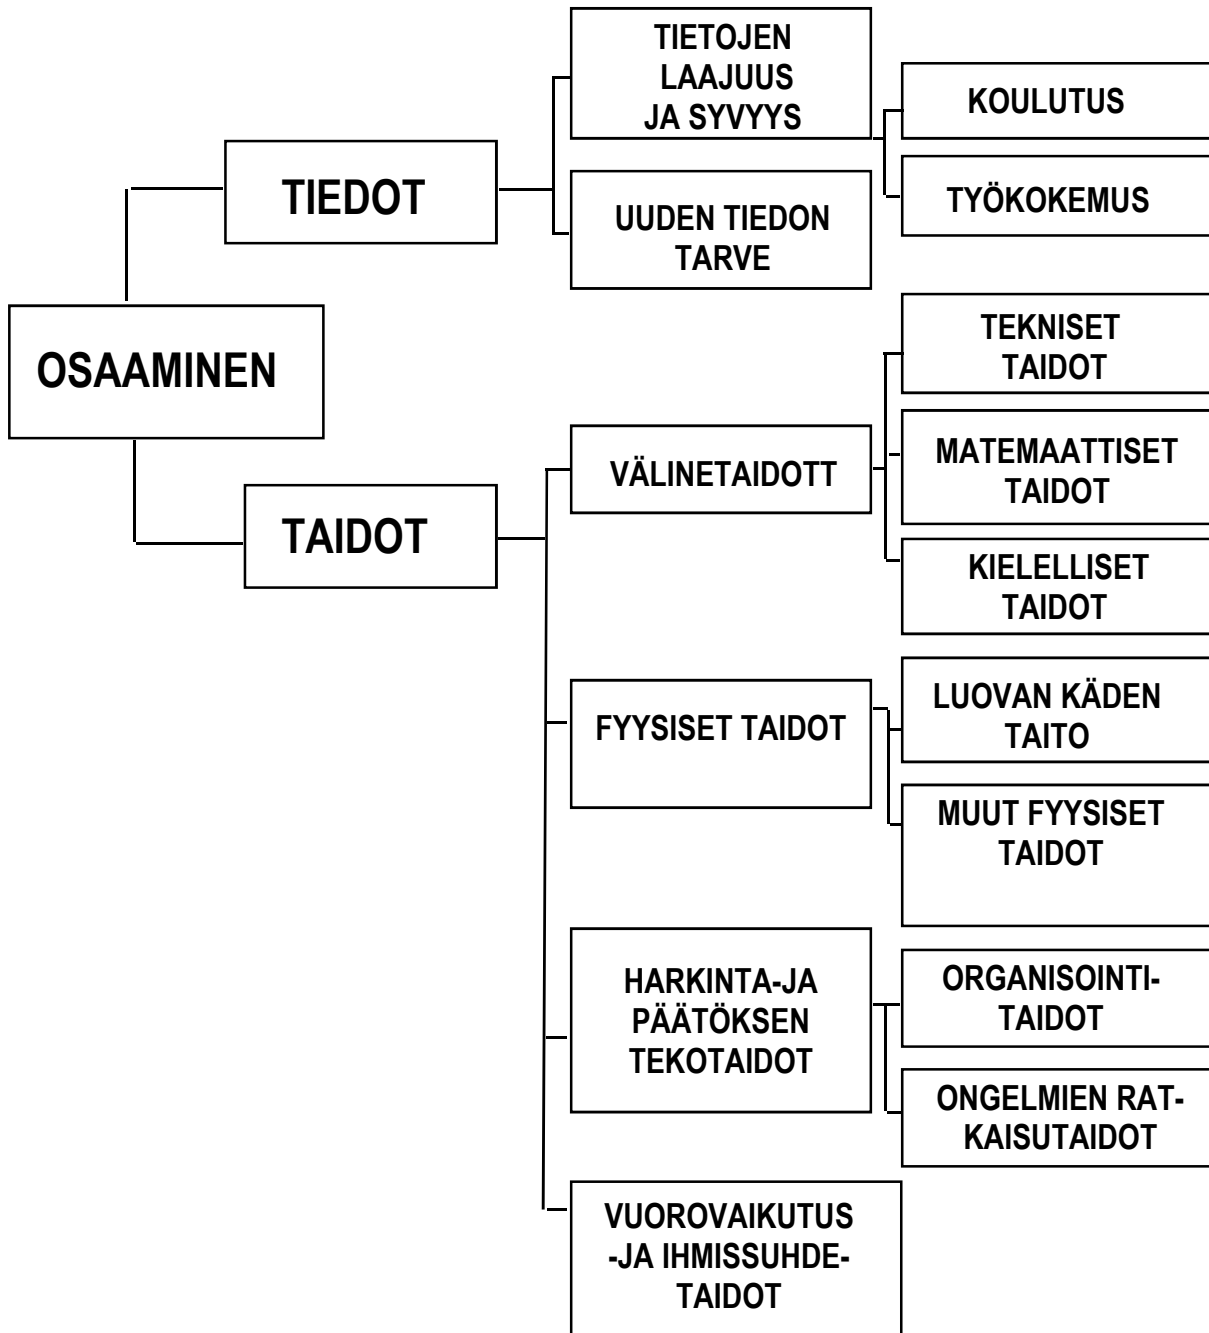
OSAAMINEN

TIEDOT

TIETOJEN LAAJUUS JA SYVYYS

KOULUTUS

TYÖKOKEMUS

UUDEN TIEDON TARVE

TAIDOT

VÄLINETAIDOTT

TEKNISET TAIDOT

MATEMAATTISET TAIDOT

KIELELLISET TAIDOT

FYYSISET TAIDOT

LUOVAN KÄDEN TAITO

MUUT FYYSISET TAIDOT

HARKINTA-JA PÄÄTÖKSEN TEKOTAIDOT

ORGANISOINTI-TAIDOT

ONGELMIEN RAT-KAISUTAIDOT

VUOROVAIKUTUS -JA IHMISSUHDE-TAIDOT